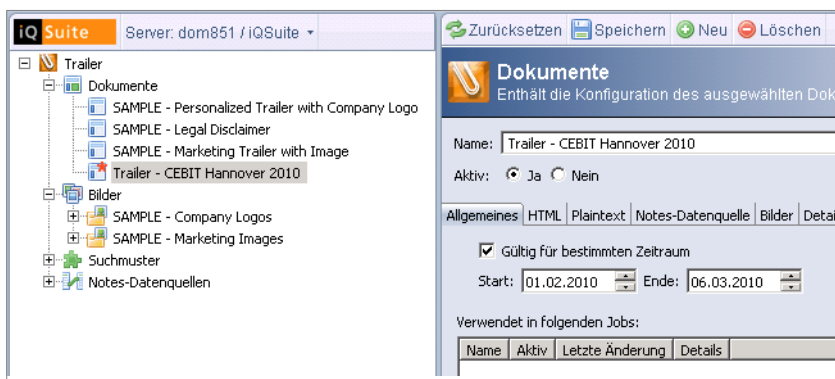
iQ Suite Server: dom851 / iQSuite

Trailer
Dokumente
SAMPLE - Personalized Trailer with Company Logo
SAMPLE - Legal Disclaimer
SAMPLE - Marketing Trailer with Image
Trailer - CEBIT Hannover 2010
Bilder
SAMPLE - Company Logos
SAMPLE - Marketing Images
Suchmuster
Notes-Datenquellen

Zurücksetzen Speichern Neu Löschen

Dokumente
Enthält die Konfiguration des ausgewählten Dok

Name: Trailer - CEBIT Hannover 2010
Aktiv: Ja Nein

Allgemeines HTML Plaintext Notes-Datenquelle Bilder Detai

Gültig für bestimmten Zeitraum
Start: 01.02.2010 Ende: 06.03.2010

Verwendet in folgenden Jobs:

| Name | Aktiv | Letzte Änderung | Details |
|---|---|---|---|